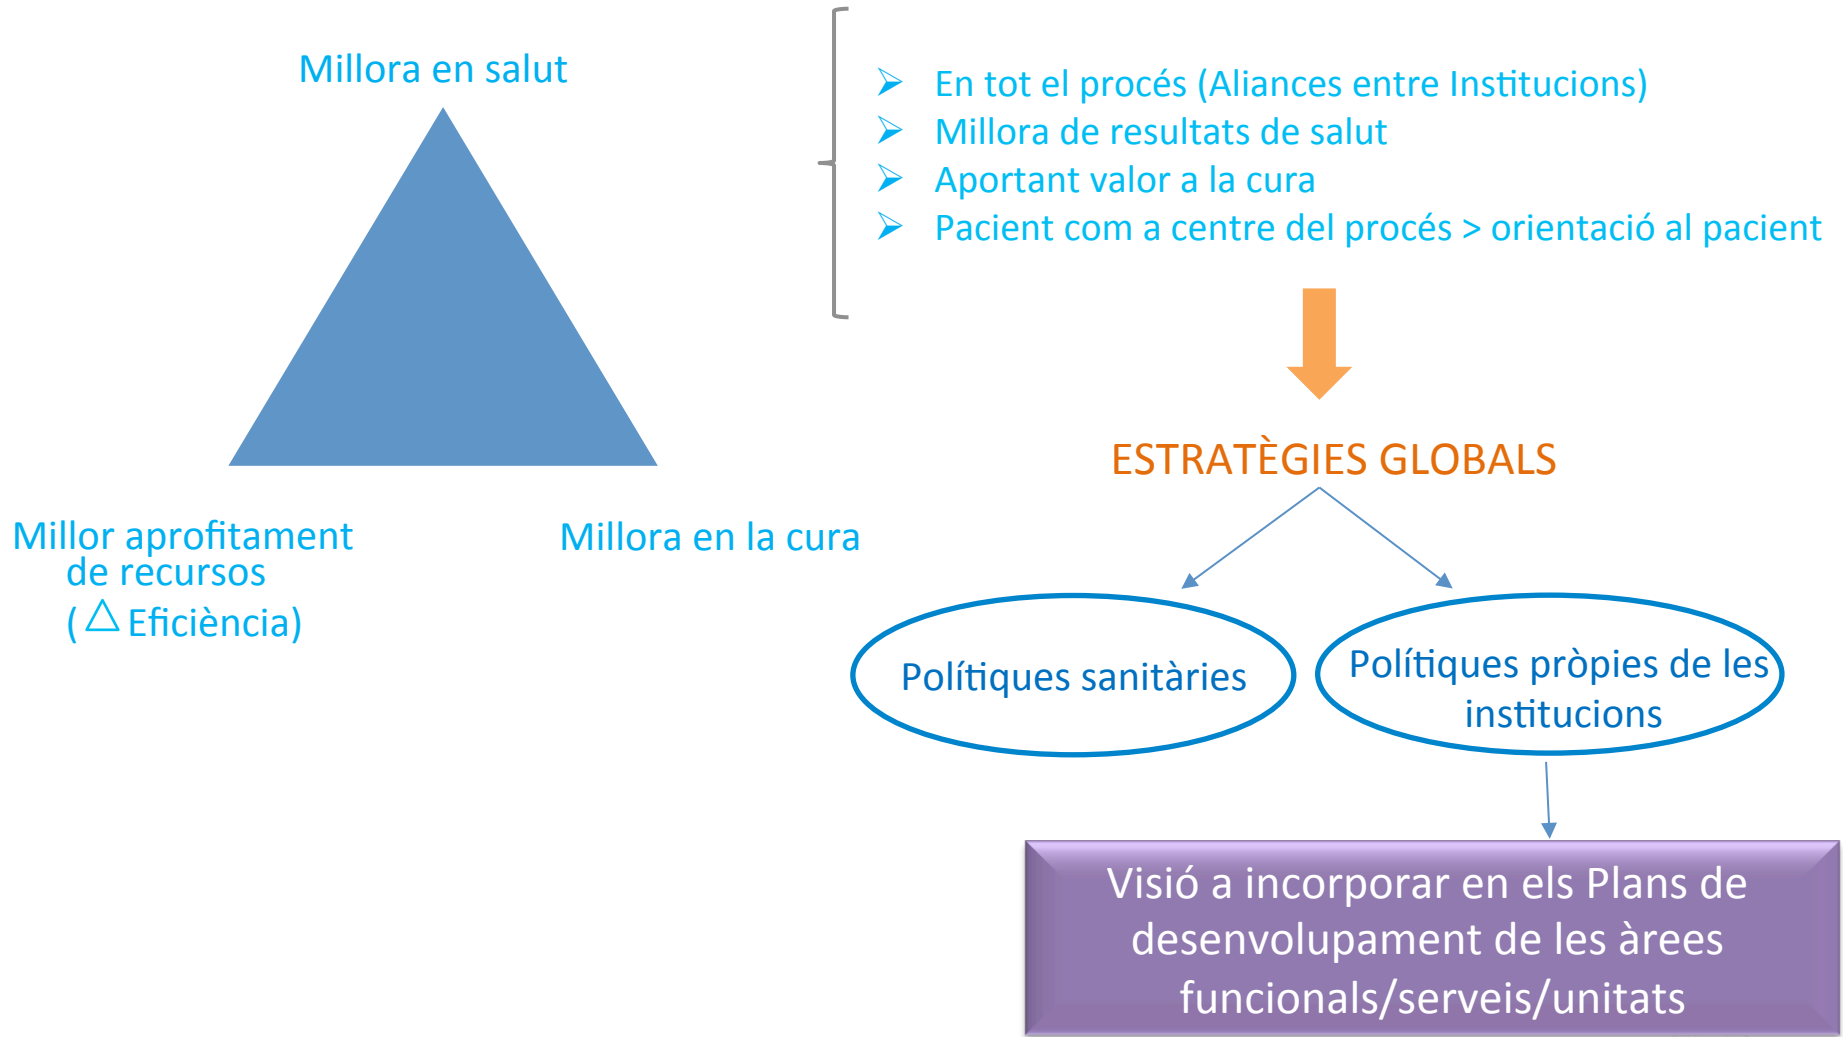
Millora en salut

Millor aprofitament de recursos
( △ Eficiència)

Millora en la cura

➢ En tot el procés (Aliances entre Institucions)
➢ Millora de resultats de salut
➢ Aportant valor a la cura
➢ Pacient com a centre del procés > orientació al pacient

ESTRATÈGIES GLOBALS

Polítiques sanitàries

Polítiques pròpies de les institucions

Visió a incorporar en els Plans de desenvolupament de les àrees funcionals/serveis/unitats